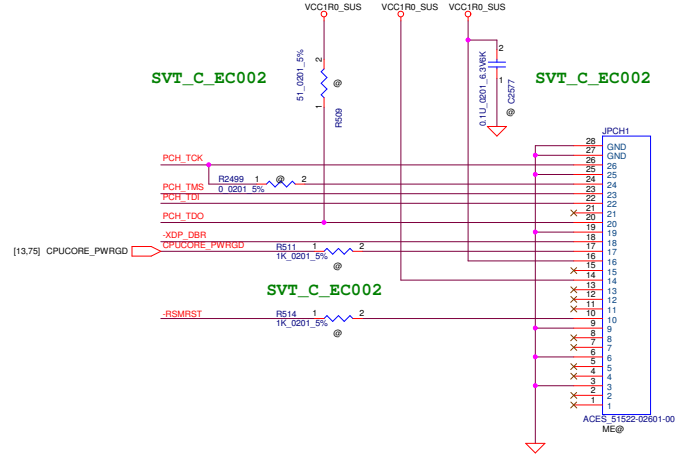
VCC1R0_SUS VCC1R0_SUS VCC1R0_SUS

SVT_C_EC002

SVT_C_EC002

51_0201_5%
2
@
1
R509

2
1
0.1U_0201_6.3V6K
C2577
@

JPCH1

PCH_TCK
R2499 1 @ 2
0_0201_5%
PCH_TMS
PCH_TDI
PCH_TDO
-XDP_DBR
[13,75] CPUCORE_PWRGD
CPUCORE_PWRGD
R511 1 2
1K_0201_5%
@

SVT_C_EC002

-RSMRST
R514 1 2
1K_0201_5%
@

28 GND
27 GND
26 26
25 25
24 24
23 23
22 22
21 21
20 20
19 19
18 18
17 17
16 16
15 15
14 14
13 13
12 12
11 11
10 10
9 9
8 8
7 7
6 6
5 5
4 4
3 3
2 2
1 1

ACES_51522-02601-00
ME@